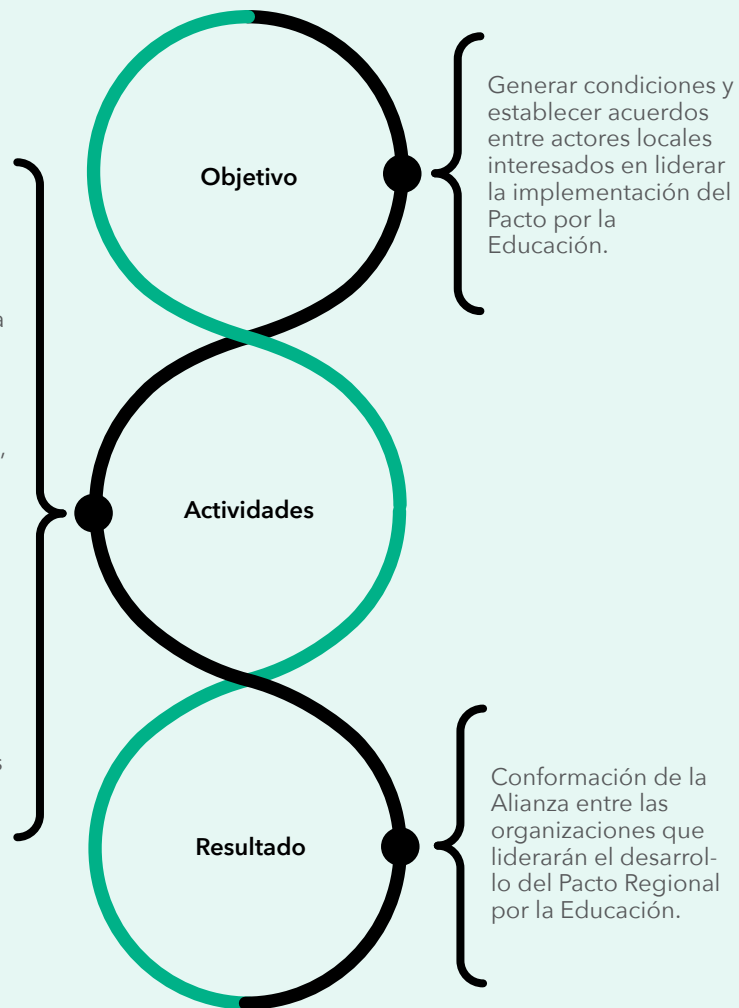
Objetivo

Generar condiciones y establecer acuerdos entre actores locales interesados en liderar la implementación del Pacto por la Educación.

a

,

Actividades

s

Resultado

Conformación de la Alianza entre las organizaciones que liderarán el desarrollo del Pacto Regional por la Educación.